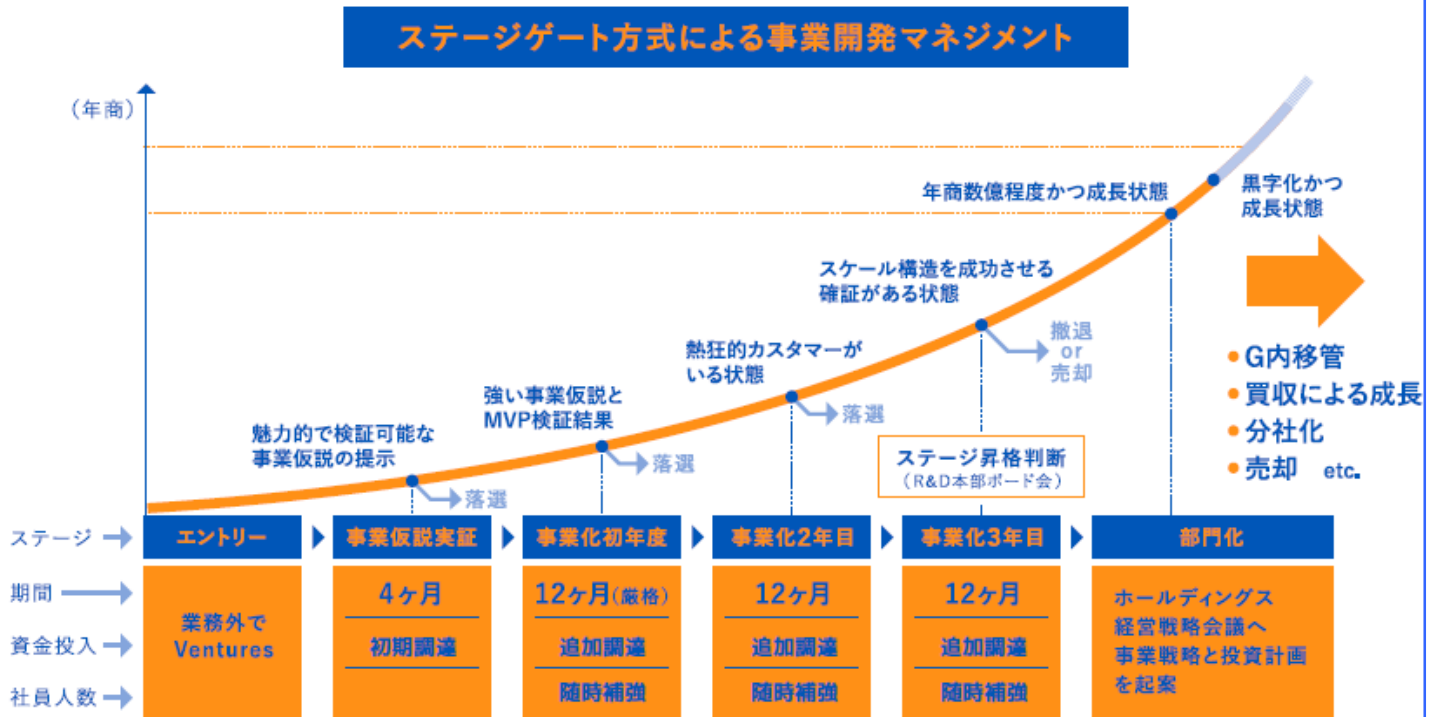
ステージゲート方式による事業開発マネジメント

（年商）

年商数億程度かつ成長状態

黒字化かつ成長状態

スケール構造を成功させる確証がある状態

撤退 or 売却

熱狂的カスタマーがいる状態

落選

強い事業仮説とMVP検証結果

落選

魅力的で検証可能な事業仮説の提示

落選

ステージ昇格判断
（R&D本部ボード会）

● G内移管
● 買収による成長
● 分社化
● 売却 etc.

| | | | | | | |
|---|---|---|---|---|---|---|
| ステージ | エントリー | 事業仮説実証 | 事業化初年度 | 事業化2年目 | 事業化3年目 | 部門化 |
| 期間 | 業務外でVentures | 4ヶ月 | 12ヶ月（厳格） | 12ヶ月 | 12ヶ月 | ホールディングス経営戦略会議へ事業戦略と投資計画を起案 |
| 資金投入 | | 初期調達 | 追加調達 | 追加調達 | 追加調達 | |
| 社員人数 | | | 随時補強 | 随時補強 | 随時補強 | |